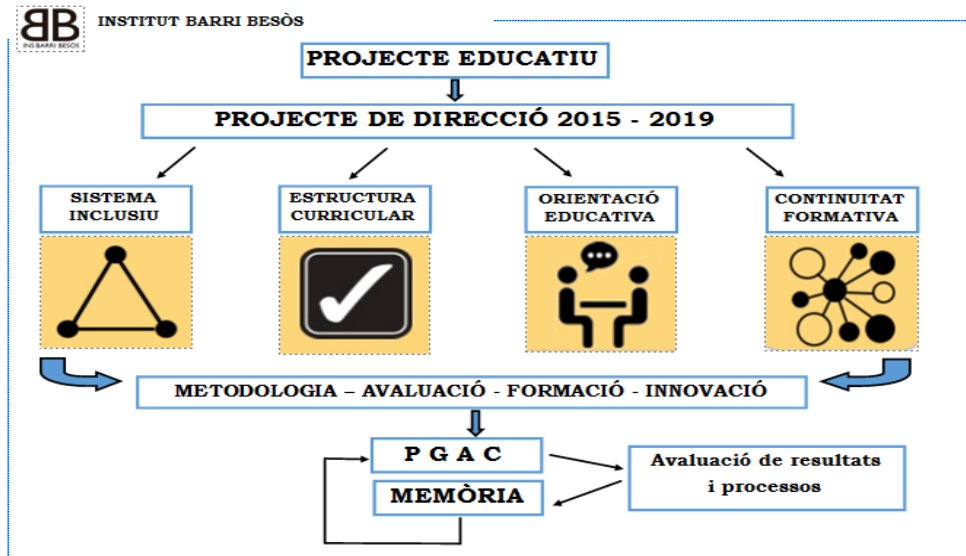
BB
INS BARRI BESÒS

INSTITUT BARRI BESÒS

PROJECTE EDUCATIU

PROJECTE DE DIRECCIÓ 2015 - 2019

SISTEMA INCLUSIU

ESTRUCTURA CURRICULAR

ORIENTACIÓ EDUCATIVA

CONTINUITAT FORMATIVA

METODOLOGIA – AVALUACIÓ - FORMACIÓ - INNOVACIÓ

P G A C

MEMÒRIA

Avaluació de resultats i processos